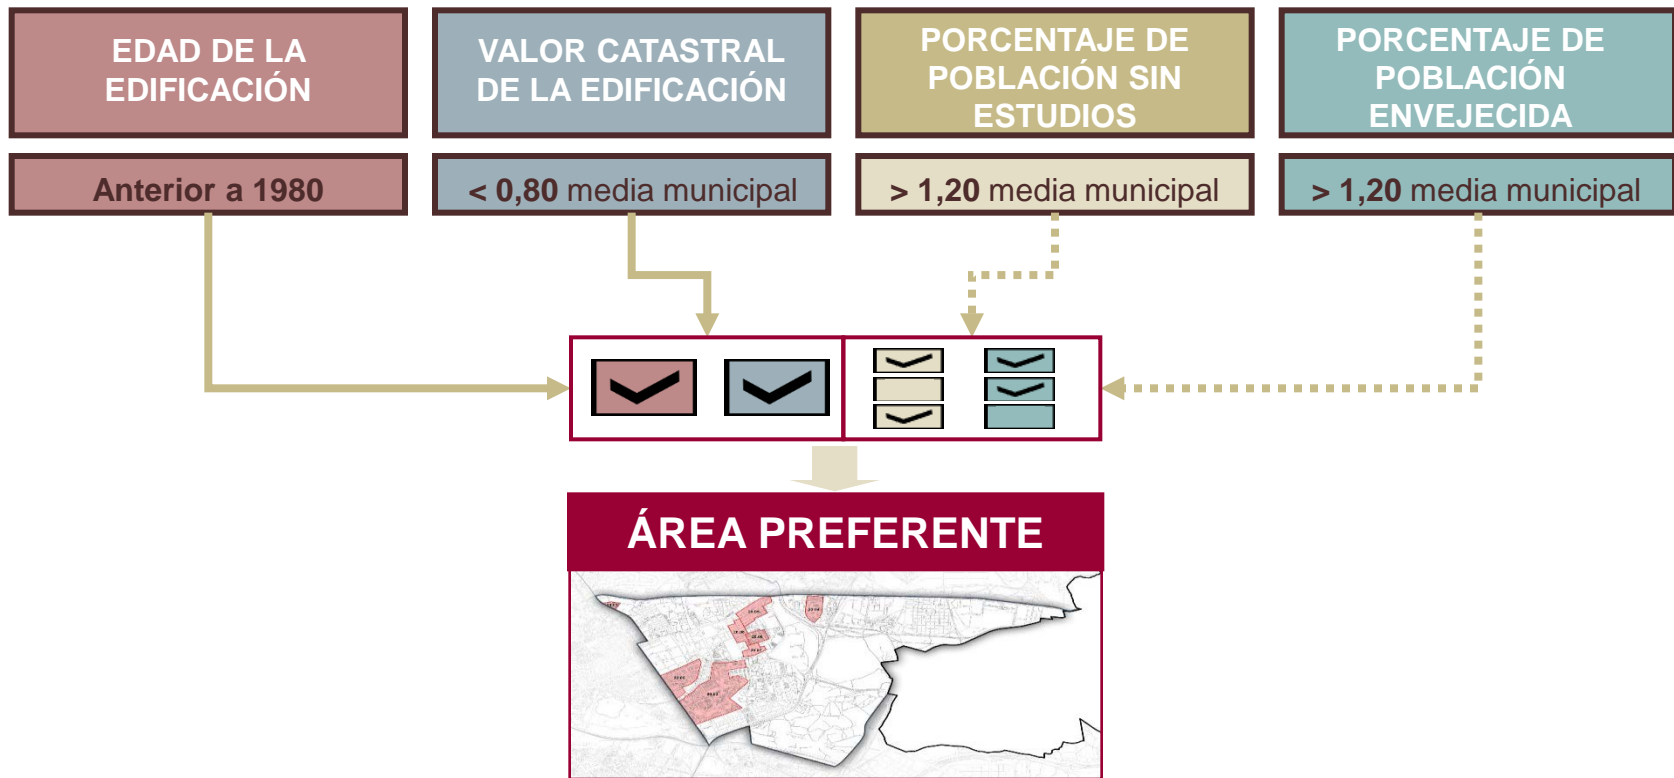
EDAD DE LA EDIFICACIÓN

VALOR CATASTRAL DE LA EDIFICACIÓN

PORCENTAJE DE POBLACIÓN SIN ESTUDIOS

PORCENTAJE DE POBLACIÓN ENVEJECIDA

Anterior a 1980

< 0,80 media municipal

> 1,20 media municipal

> 1,20 media municipal

ÁREA PREFERENTE